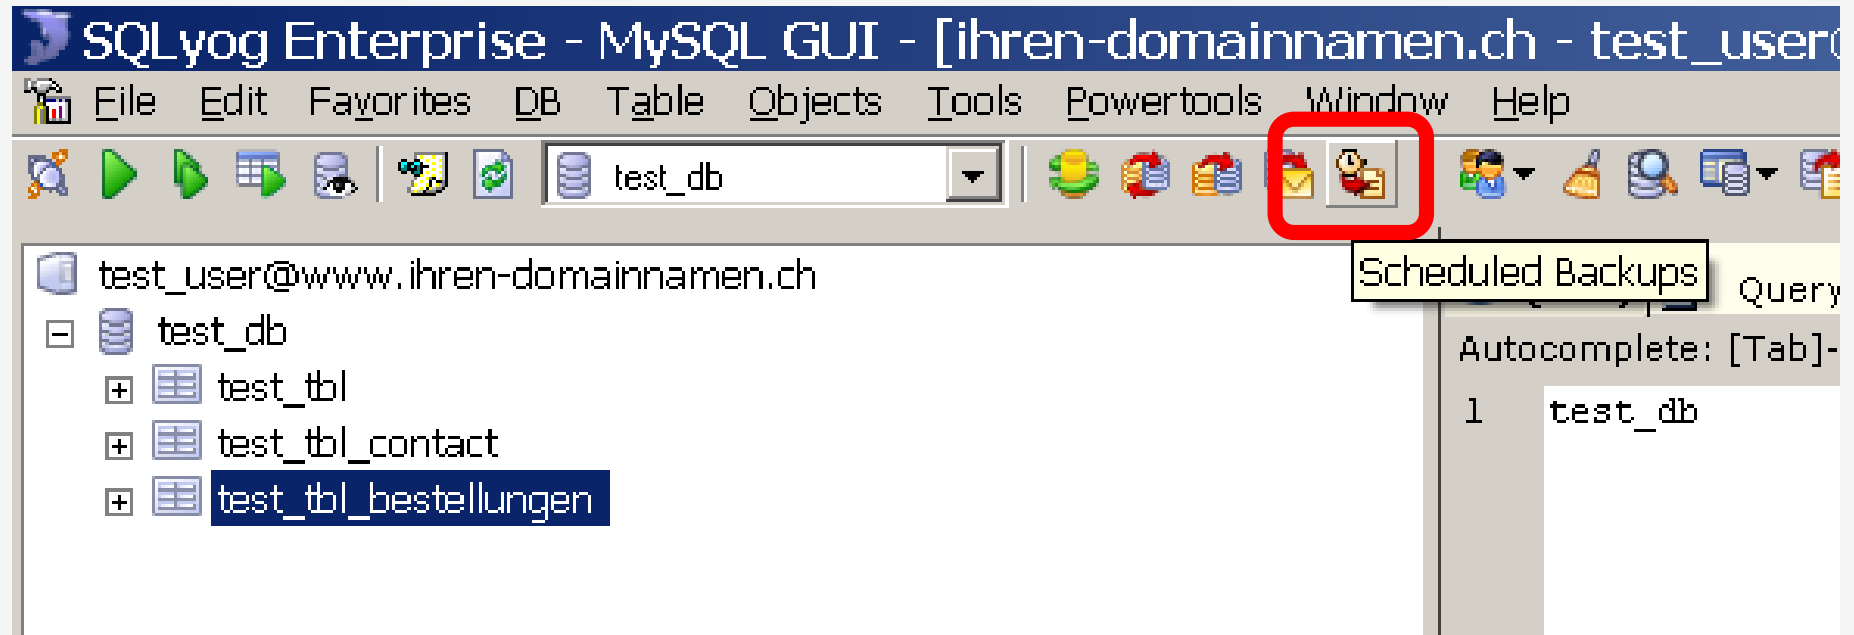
SQLyog Enterprise - MySQL GUI - [ihren-domainnamen.ch - test_user

File Edit Favorites DB Table Objects Tools Powertools Window Help

test_db

test_user@www.ihren-domainnamen.ch

test_db

test_tbl

test_tbl_contact

test_tbl_bestellungen

Scheduled Backups

Query

Autocomplete: [Tab]-

1 test_db